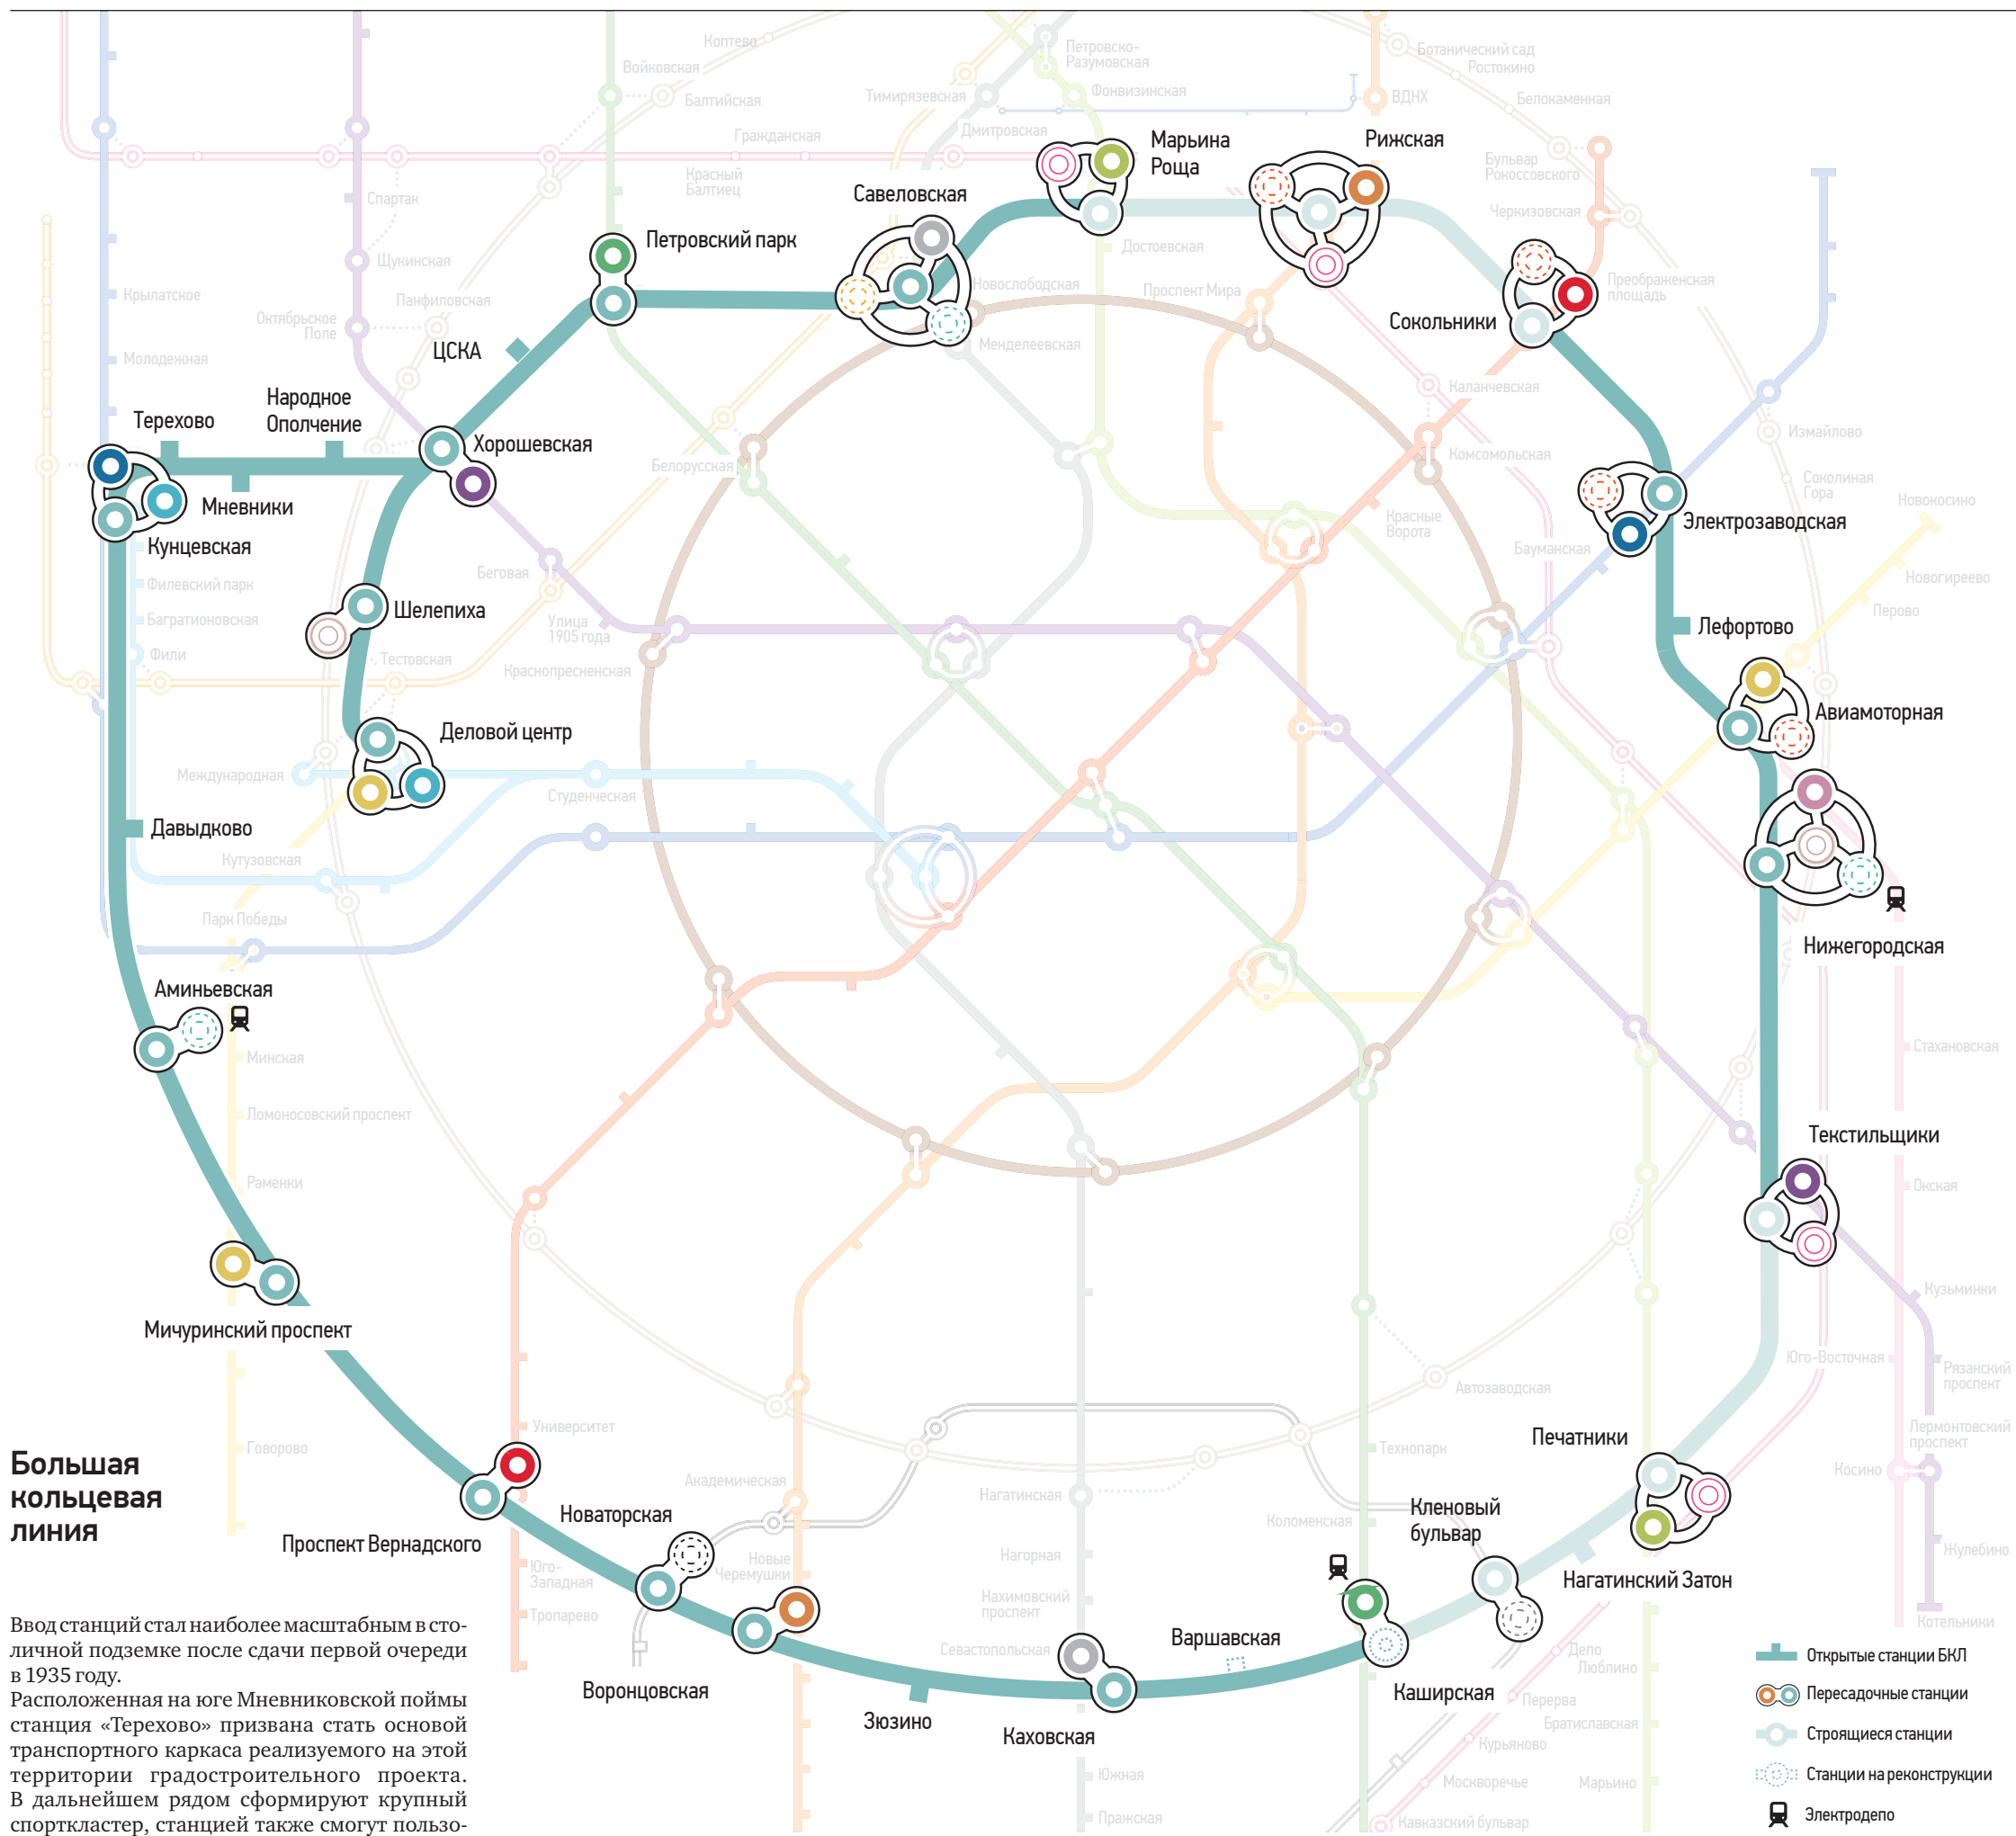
Большая кольцевая линия

Ввод станций стал наиболее масштабным в столичной подземке после сдачи первой очереди в 1935 году.
Расположенная на юге Мневниковской поймы станция «Терехово» призвана стать основой транспортного каркаса реализуемого на этой территории градостроительного проекта. В дальнейшем рядом сформируют крупный спортнкластер, станцией также смогут пользо-

Марьина Роща
Рижская
Савеловская
Петровский парк
ЦСКА
Народное Ополчение
Терехово
Хорошевская
Мневники
Кунцевская
Шелепиха
Деловой центр
Давыдково
Аминьевская
Мичуринский проспект
Проспект Вернадского
Новаторская
Воронцовская
Зюзино
Каховская
Варшавская
Каширская
Кленовый бульвар
Нагатинский Затон
Печатники
Текстильщики
Нижегородская
Авиамоторная
Лефортово
Электрозаводская
Сокольники

Коптево
Войковская
Балтийская
Петровско-Разумовская
Тимирязевская
Фонвизинская
Ботанический сад
Ростокино
ВДНХ
Белокаменная
Гражданская
Дмитровская
Красный Балтиец
Бульвар Рокоссовского
Черкизовская
Спартак
Щукинская
Достоевская
Крылатское
Новослободская
Проспект Мира
Преображенская площадь
Октябрьское Поле
Панфиловская
Менделеевская
Молодежная
Каланчевская
Измайлово
Комсомольская
Соколиная Гора
Новокосино
Белорусская
Красные Ворота
Бауманская
Беговая
Филевский парк
Багратионовская
Новогиреево
Улица 1905 года
Перово
Фили
Тестовская
Краснопресненская
Международная
Студенческая
Кутузовская
Парк Победы
Минская
Стахановская
Ломоносовский проспект
Раменки
Окская
Кузьминки
Юго-Восточная
Рязанский проспект
Автозаводская
Лермонтовский проспект
Университет
Технопарк
Говорово
Академическая
Косино
Нагатинская
Коломенская
Жулебино
Новые Черемушки
Юго-Западная
Нагорная
Тропарево
Нахимовский проспект
Котельники
Депо Люблино
Севастопольская
Перерва
Братиславская
Курьяново
Южная
Москворечье
Марьино
Пражская
Кавказский бульвар

Открытые станции БКЛ
Пересадочные станции
Строящиеся станции
Станции на реконструкции
Электродепо